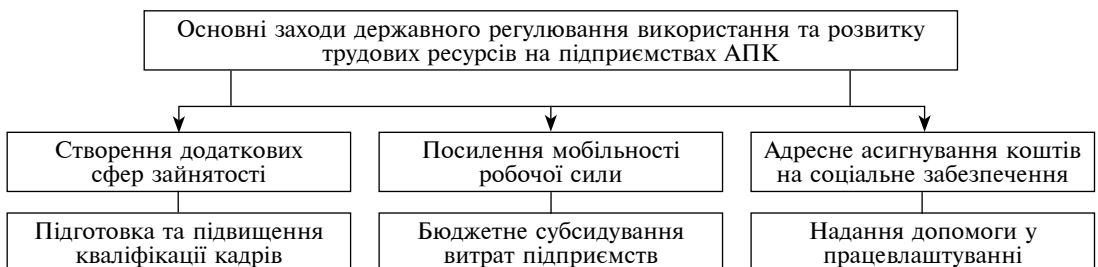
Основні заходи державного регулювання використання та розвитку трудових ресурсів на підприємствах АПК

Створення додаткових сфер зайнятості

Посилення мобільності робочої сили

Адресне асигнування коштів на соціальне забезпечення

Підготовка та підвищення кваліфікації кадрів

Бюджетне субсидування витрат підприємств

Надання допомоги у працевлаштуванні